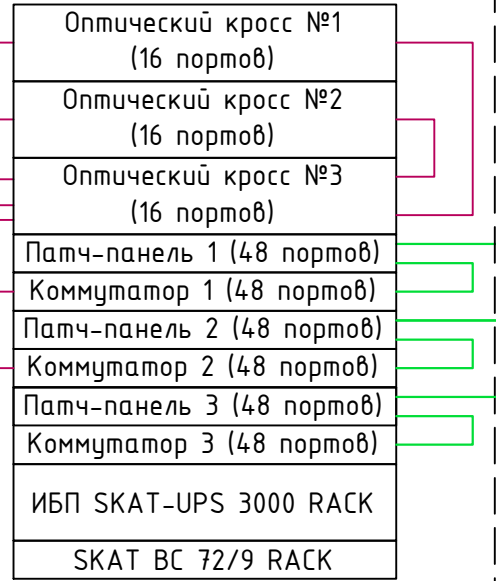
Оптический кросс №1
(16 портов)

Оптический кросс №2
(16 портов)

Оптический кросс №3
(16 портов)

Патч-панель 1 (48 портов)

Коммутатор 1 (48 портов)

Патч-панель 2 (48 портов)

Коммутатор 2 (48 портов)

Патч-панель 3 (48 портов)

Коммутатор 3 (48 портов)

ИБП SKAT-UPS 3000 RACK

SKAT BC 72/9 RACK